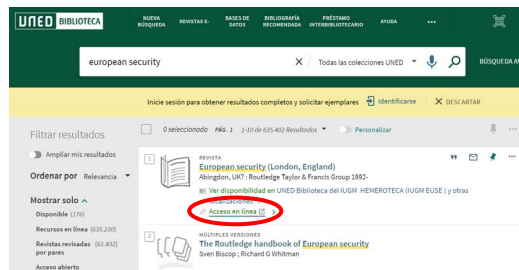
UNED BIBLIOTECA

NUEVA BÚSQUEDA | REVISTAS E- | BASES DE DATOS | BIBLIOGRAFÍA RECOMENDADA | PRÉSTAMO INTERBIBLIOTECARIO | AYUDA | •••

european security

Todas las colecciones UNED

BÚSQUEDA AV

Inicie sesión para obtener resultados completos y solicitar ejemplares | Identificarse | DESCARTAR

Filtrar resultados

Ampliar mis resultados

Ordenar por Relevancia

Mostrar solo

Disponible (176)

Recursos en línea (635.230)

Revistas revisadas por pares (61.832)

Acceso abierto

0 seleccionado PÁG. 1 1-10 de 635.402 Resultados

Personalizar

1

REVISTA

European security (London, England)

Abingdon, UK? : Routledge Taylor & Francis Group 1992-

Ver disponibilidad en UNED Biblioteca del IUGM HEMEROTECA (IUGM EUSE ) y otras localizaciones

Acceso en línea

2

MÚLTIPLES VERSIONES

The Routledge handbook of European security

Sven Biscop ; Richard G Whitman